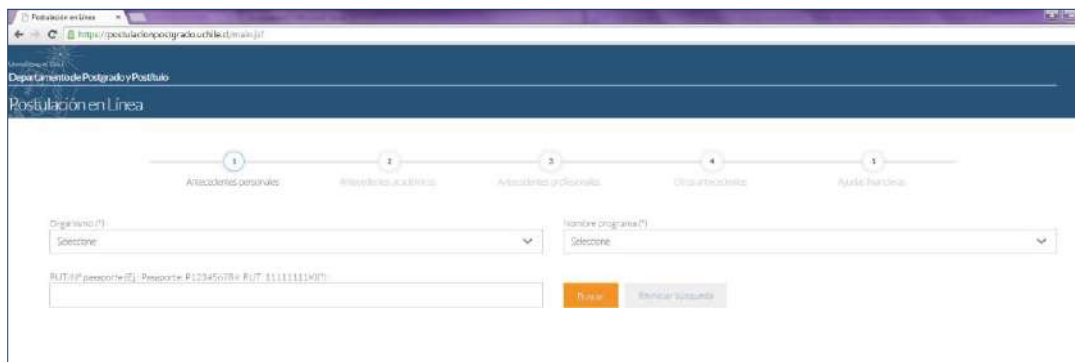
Postulación en Línea
https://postulacionpostgrado.uchile.cl/main.jsf
Universidad de Chile
Departamento de Postgrado y Postítulo
Postulación en Línea

1
Antecedentes personales
2
Antecedentes académicos
3
Antecedentes profesionales
4
Otros antecedentes
5
Ayuda financiera

Organismo (*)
Seleccione
Nombre programa (*)
Seleccione
RUT/Nº pasaporte (Ej.: Pasaporte: P12345678 o RUT: 11111111K)(*)
Buscar
Eliminar búsqueda